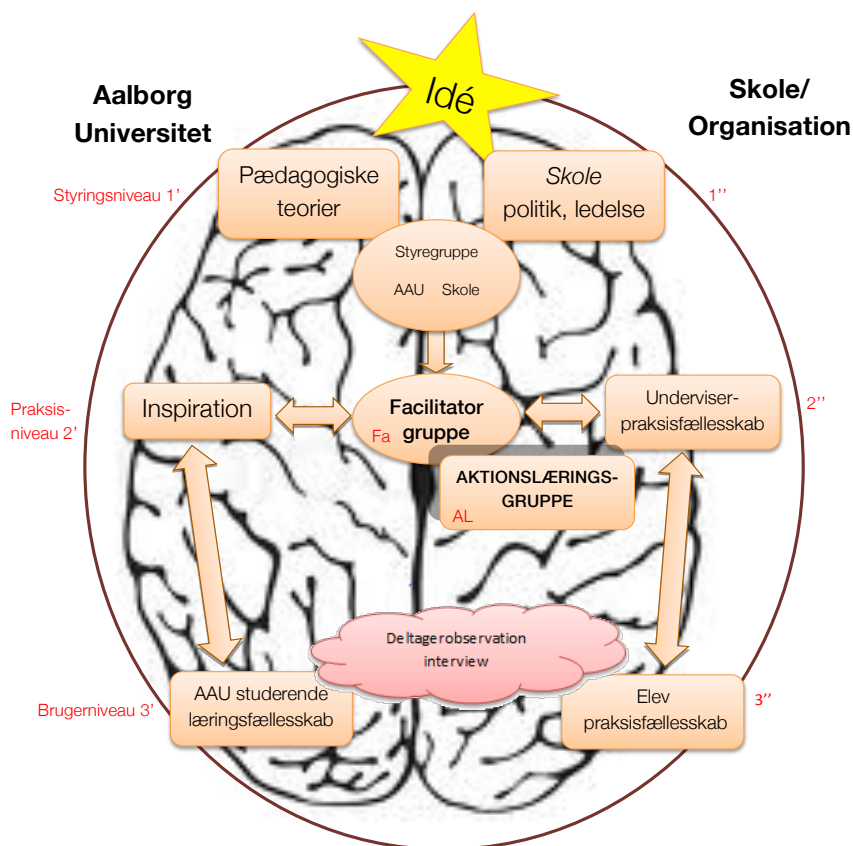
Aalborg Universitet

Idé

Skole/ Organisation

Styringsniveau 1'

Pædagogiske teorier

Skole politik, ledelse

1''

Styregruppe

AAU Skole

Praksisniveau 2'

Inspiration

Facilitator gruppe

Fa

Underviser-praksisfællesskab

2''

AKTIONSLÆRINGS-GRUPPE

AL

Deltagerobservation interview

Brugerniveau 3'

AAU studerende læringsfællesskab

Elev praksisfællesskab

3''